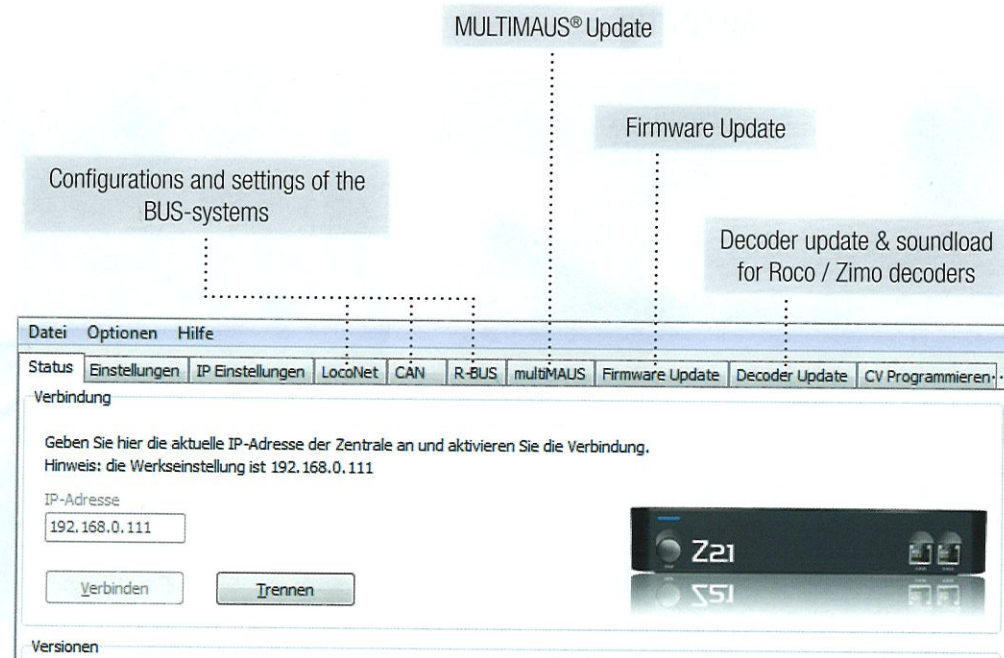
MULTIMAUS® Update

Firmware Update

Configurations and settings of the BUS-systems

Decoder update & soundload for Roco / Zimo decoders

Datei Optionen Hilfe

Status | Einstellungen | IP Einstellungen | LocoNet | CAN | R-BUS | multiMAUS | Firmware Update | Decoder Update | CV Programmieren

Verbindung

Geben Sie hier die aktuelle IP-Adresse der Zentrale an und aktivieren Sie die Verbindung.
Hinweis: die Werkseinstellung ist 192.168.0.111

IP-Adresse

192.168.0.111

Verbinden

Trennen

Z21

Versionen